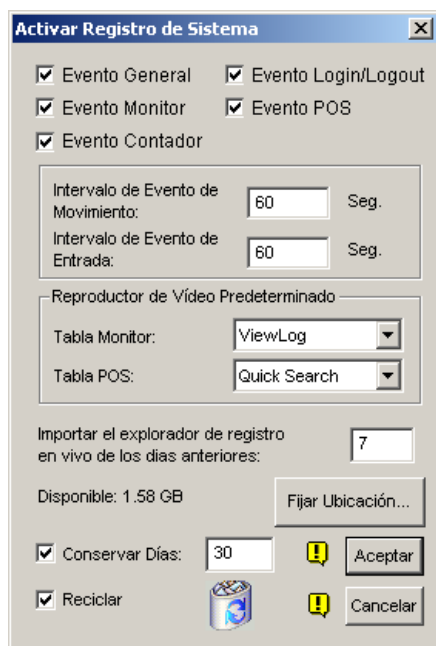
Activar Registro de Sistema

Evento General
Evento Login/Logout
Evento Monitor
Evento POS
Evento Contador

Intervalo de Evento de Movimiento: 60 Seg.
Intervalo de Evento de Entrada: 60 Seg.

Reproductor de Vídeo Predeterminado
Tabla Monitor: ViewLog
Tabla POS: Quick Search

Importar el explorador de registro en vivo de los dias anteriores: 7

Disponible: 1.58 GB
Fijar Ubicación...

Conservar Días: 30
Aceptar
Reciclar
Cancelar